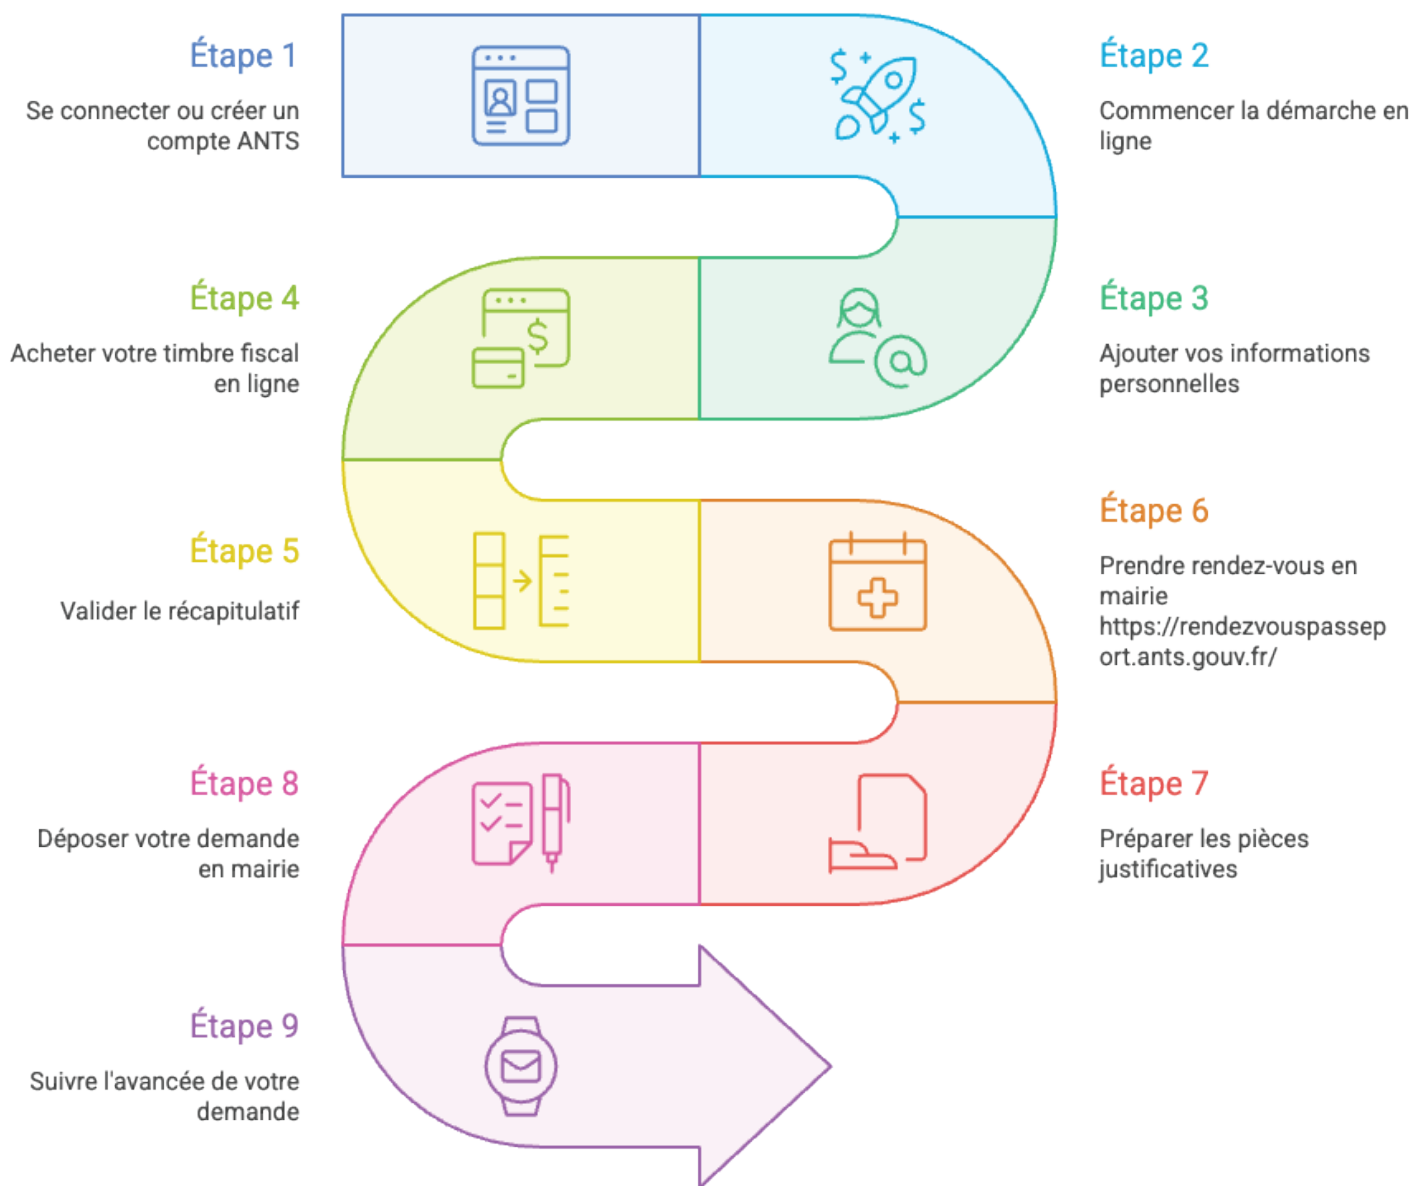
Étape 1

Se connecter ou créer un compte ANTS

Étape 2

Commencer la démarche en ligne

Étape 4

Acheter votre timbre fiscal en ligne

Étape 3

Ajouter vos informations personnelles

Étape 6

Prendre rendez-vous en mairie https://rendezvouspasseport.ants.gouv.fr/

Étape 5

Valider le récapitulatif

Étape 8

Déposer votre demande en mairie

Étape 7

Préparer les pièces justificatives

Étape 9

Suivre l'avancée de votre demande